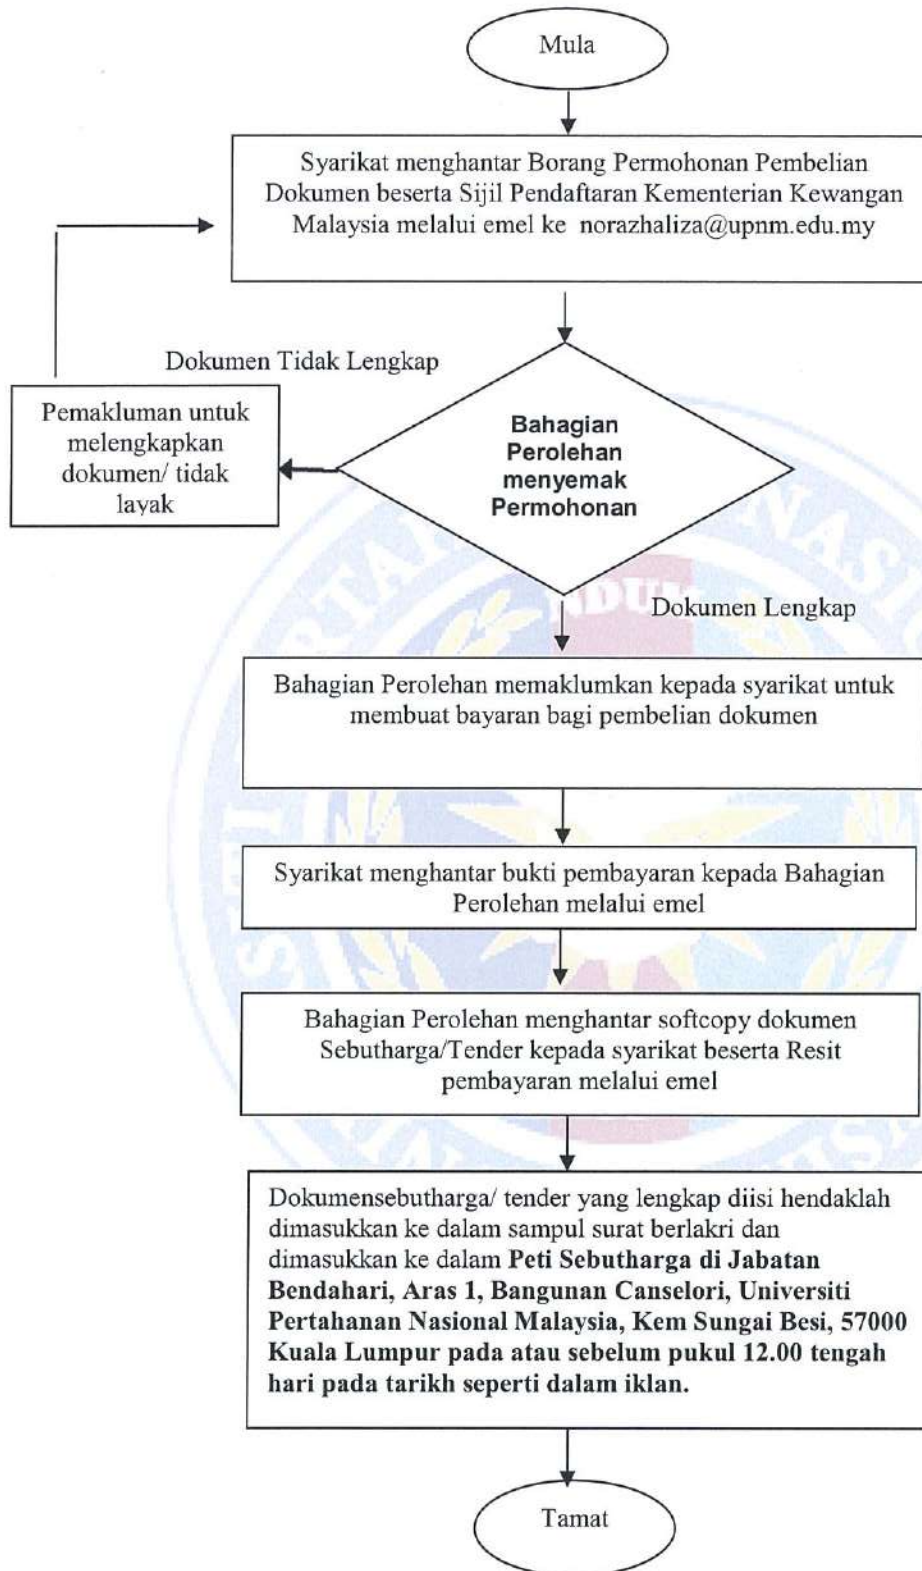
Mula

Syarikat menghantar Borang Permohonan Pembelian Dokumen beserta Sijil Pendaftaran Kementerian Kewangan Malaysia melalui emel ke norazhaliza@upnm.edu.my

Dokumen Tidak Lengkap

Pemakluman untuk melengkapkan dokumen/ tidak layak

Bahagian Perolehan menyemak Permohonan

Dokumen Lengkap

Bahagian Perolehan memaklumkan kepada syarikat untuk membuat bayaran bagi pembelian dokumen

Syarikat menghantar bukti pembayaran kepada Bahagian Perolehan melalui emel

Bahagian Perolehan menghantar softcopy dokumen Sebutharga/Tender kepada syarikat beserta Resit pembayaran melalui emel

Dokumensebutharga/ tender yang lengkap diisi hendaklah dimasukkan ke dalam sampul surat berlakri dan dimasukkan ke dalam **Peti Sebutharga di Jabatan Bendahari, Aras 1, Bangunan Canselori, Universiti Pertahanan Nasional Malaysia, Kem Sungai Besi, 57000 Kuala Lumpur pada atau sebelum pukul 12.00 tengah hari pada tarikh seperti dalam iklan.**

Tamat